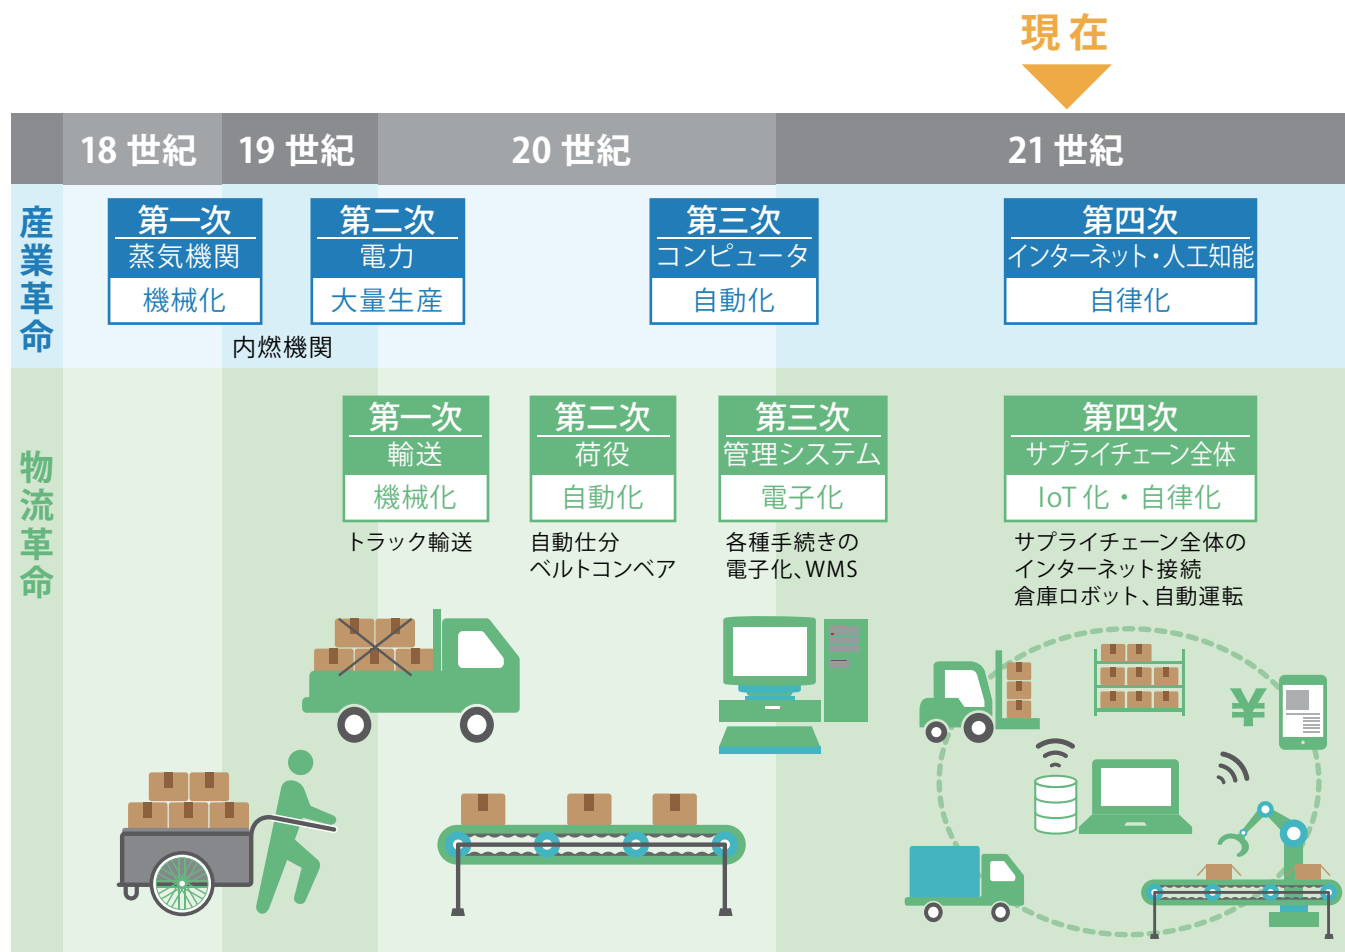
現在

18 世紀 19 世紀 20 世紀 21 世紀

産業革命

第一次
蒸気機関
機械化

内燃機関

第二次
電力
大量生産

第三次
コンピュータ
自動化

第四次
インターネット・人工知能
自律化

物流革命

第一次
輸送
機械化

トラック輸送

第二次
荷役
自動化

自動仕分
ベルトコンベア

第三次
管理システム
電子化

各種手続きの
電子化、WMS

第四次
サプライチェーン全体
IoT 化・自律化

サプライチェーン全体の
インターネット接続
倉庫ロボット、自動運転

¥